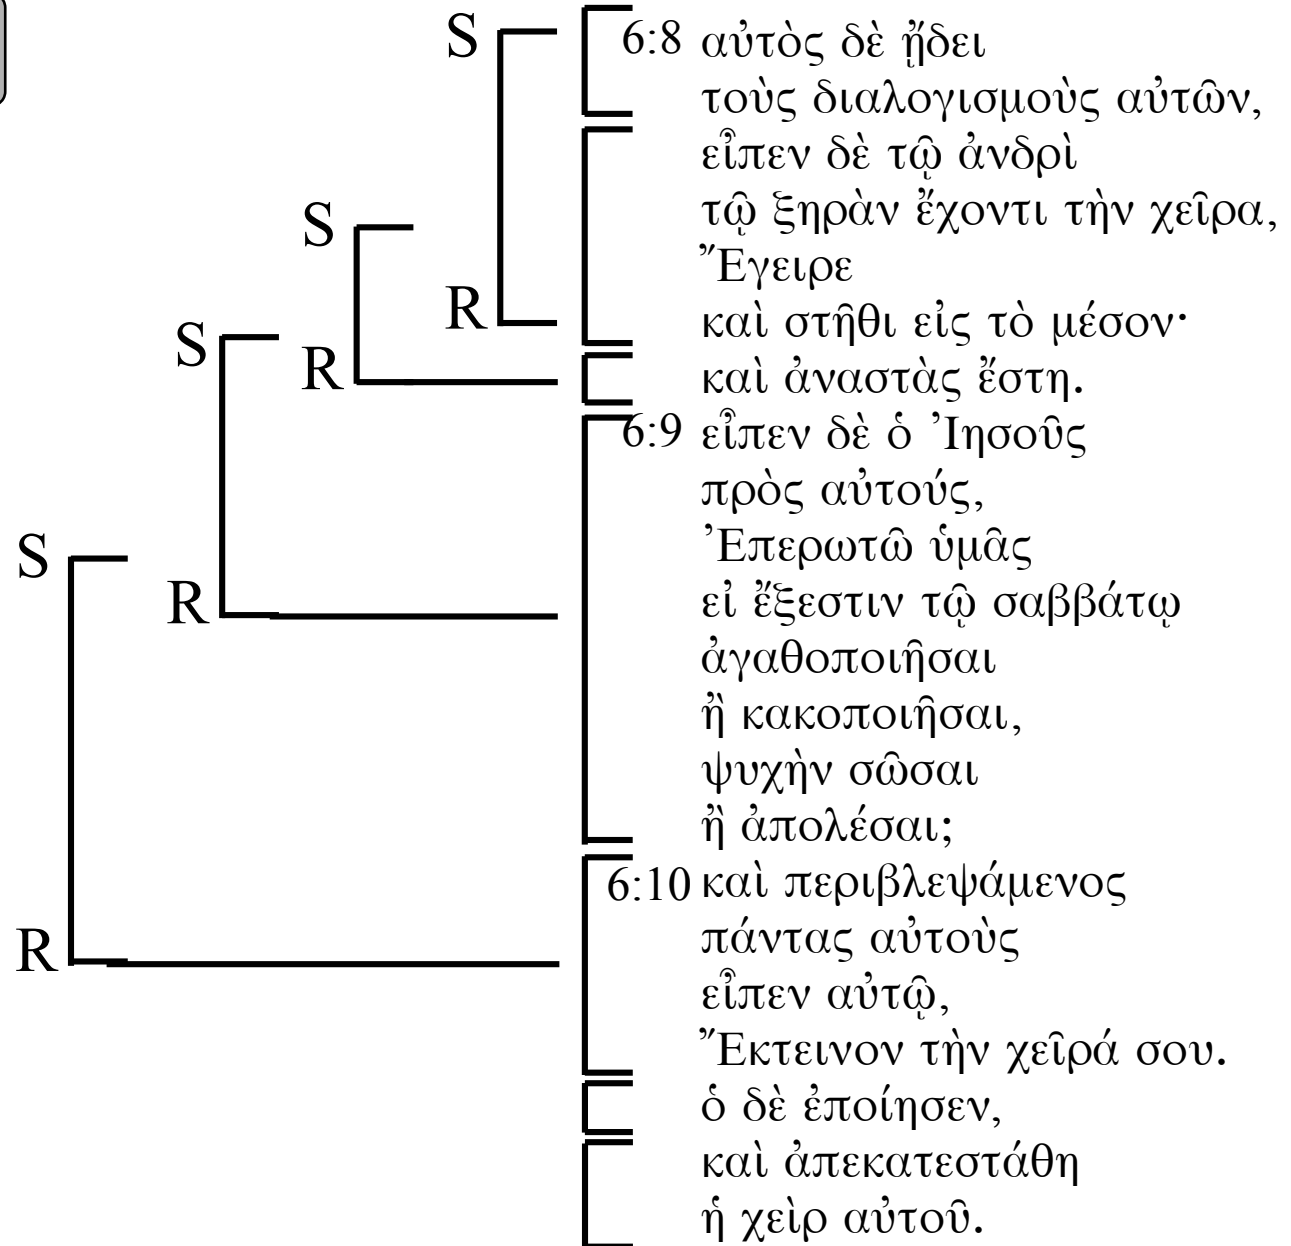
S
S
R
S
R
R
S
R

6:8 αὐτὸς δὲ ᾔδει
τοὺς διαλογισμοὺς αὐτῶν,
εἶπεν δὲ τῷ ἀνδρὶ
τῷ ξηρὰν ἔχοντι τὴν χεῖρα,
Ἔγειρε
καὶ στῆθι εἰς τὸ μέσον·
καὶ ἀναστὰς ἔστη.
6:9 εἶπεν δὲ ὁ Ἰησοῦς
πρὸς αὐτούς,
Ἐπερωτῶ ὑμᾶς
εἰ ἔξεστιν τῷ σαββάτῳ
ἀγαθοποιῆσαι
ἢ κακοποιῆσαι,
ψυχὴν σῶσαι
ἢ ἀπολέσαι;
6:10 καὶ περιβλεψάμενος
πάντας αὐτοὺς
εἶπεν αὐτῷ,
Ἔκτεινον τὴν χεῖρά σου.
ὁ δὲ ἐποίησεν,
καὶ ἀπεκατεστάθη
ἡ χεὶρ αὐτοῦ.